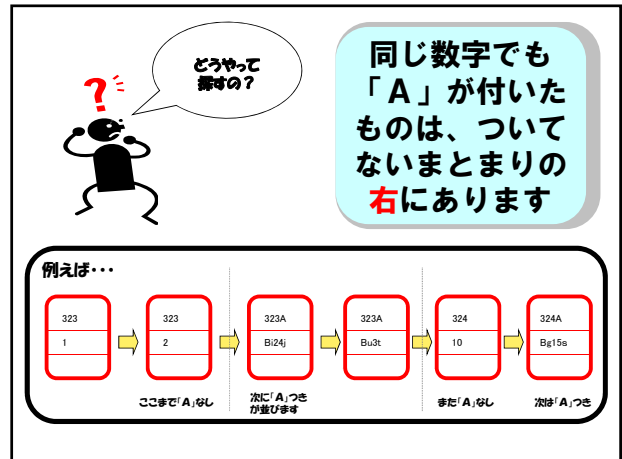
?

どうやって探すの？

同じ数字でも「A」が付いたものは、ついてないまとまりの右にあります

例えば・・・

323
1

323
2

323A
Bi24j

323A
Bu3t

324
10

324A
Bg15s

ここまで「A」なし

次に「A」つきが並びます

また「A」なし

次は「A」つき